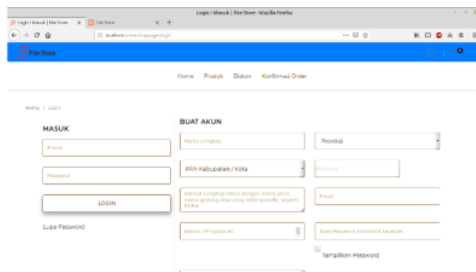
Login | Masuk | Fite Store - Mozilla Firefox

Login | Masuk | Fite Store
Fite Store

localhost/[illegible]

Fite Store

Home Produk Diskon Konfirmasi Order

Home > Login

MASUK

E-mail

Password

LOGIN

Lupa Password

BUAT AKUN

Nama Lengkap

Provinsi

Pilih Kabupaten / Kota

Kode pos

Alamat Lengkap (Harap lengkap nama jalan, nomor gedung atau yang lebih spesifik, seperti RT/Rw

Email

Nomor HP (optional)

Buat Password minimal 6 karakter

Tampilkan Password